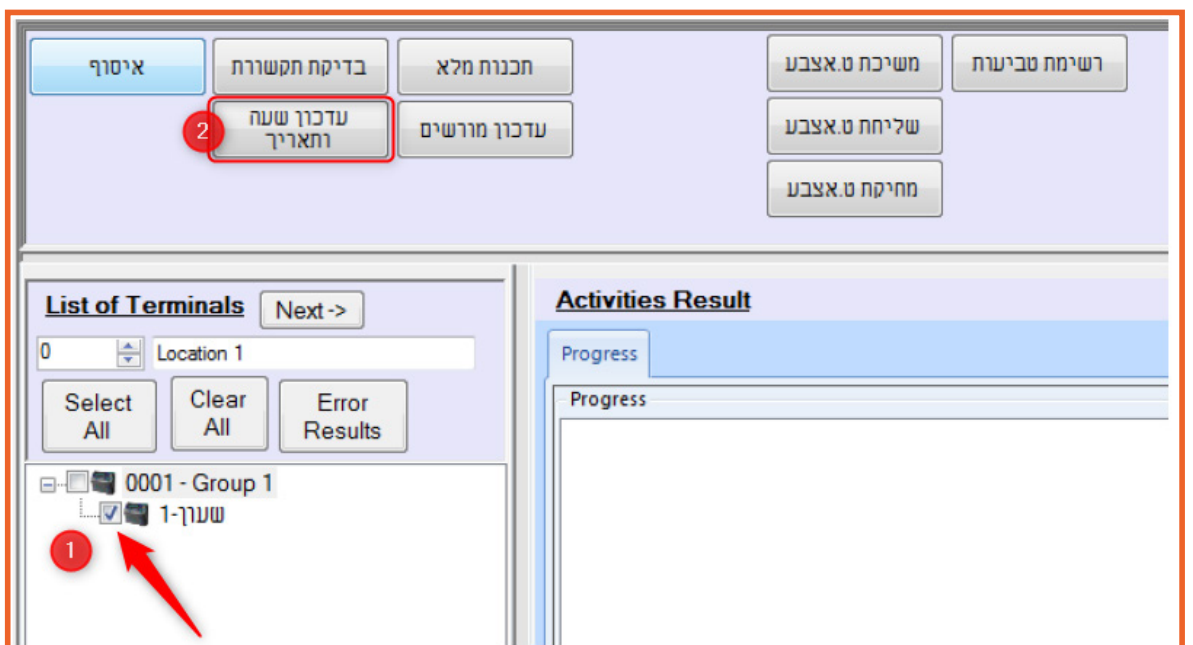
איסוף
בדיקת תקשורת
תכנות מלא
משיכת ט.אצבע
רשימת טביעות
2
עדכון שעה ותאריך
עדכון מורשים
שליחת ט.אצבע
מחיקת ט.אצבע

List of Terminals
Next ->
0
Location 1
Select All
Clear All
Error Results
0001 - Group 1
שעון-1
1

Activities Result
Progress
Progress